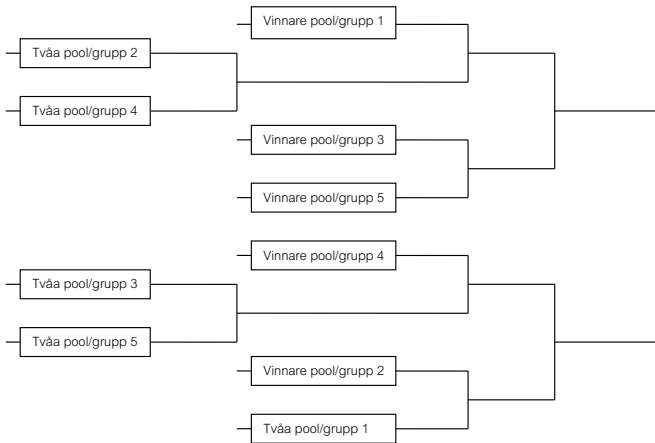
Vinnare pool/grupp 1

Tvåa pool/grupp 2

Tvåa pool/grupp 4

Vinnare pool/grupp 3

Vinnare pool/grupp 5

Vinnare pool/grupp 4

Tvåa pool/grupp 3

Tvåa pool/grupp 5

Vinnare pool/grupp 2

Tvåa pool/grupp 1